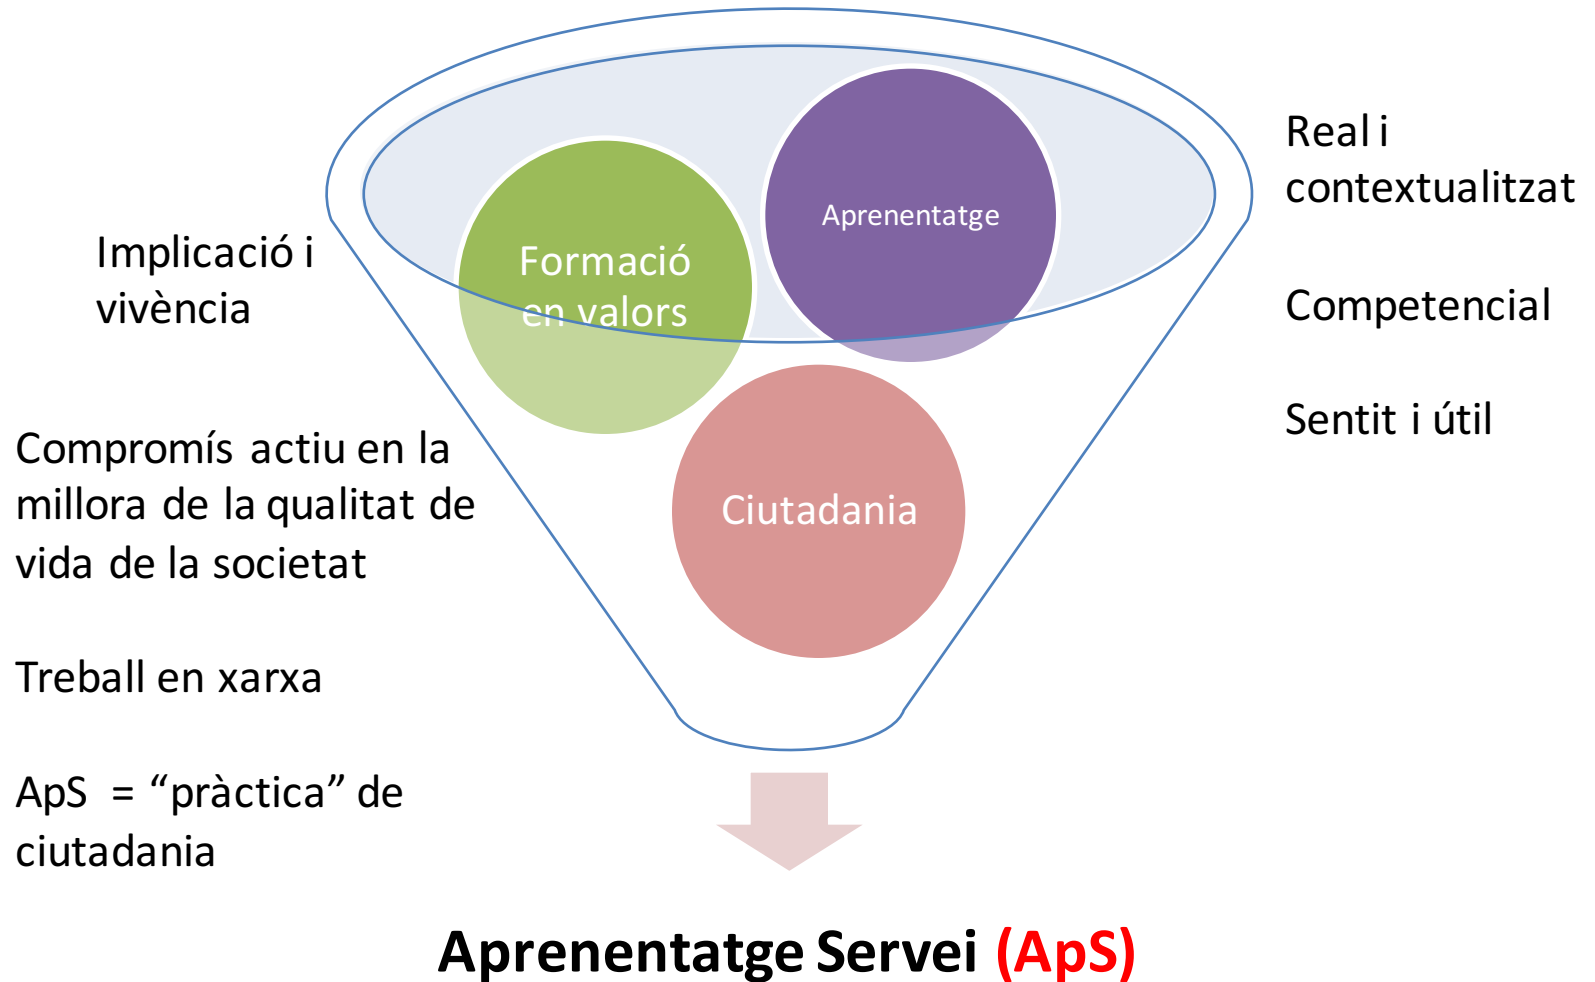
Real i contextualitzat

Competencial

Sentit i útil

Implicació i vivència

Compromís actiu en la millora de la qualitat de vida de la societat

Treball en xarxa

ApS = "pràctica" de ciutadania

Formació en valors

Aprenentatge

Ciutadania

Aprenentatge Servei (ApS)